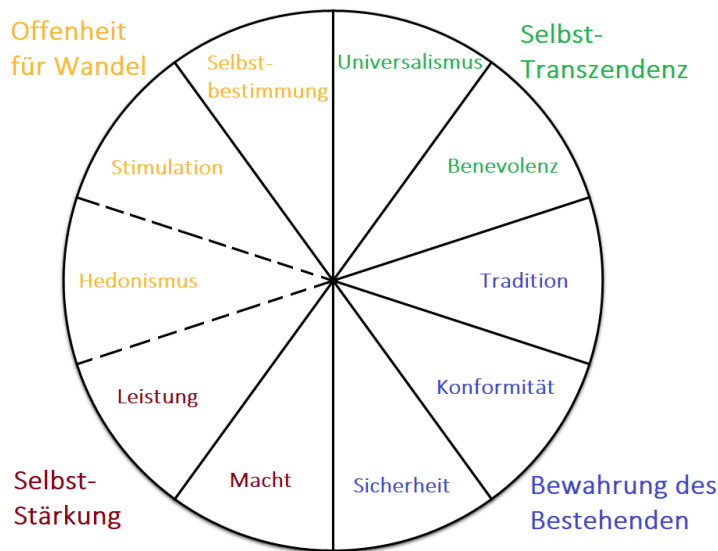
Offenheit für Wandel

Selbst-Transzendenz

Selbstbestimmung

Universalismus

Stimulation

Benevolenz

Hedonismus

Tradition

Leistung

Konformität

Macht

Sicherheit

Selbst-Stärkung

Bewahrung des Bestehenden